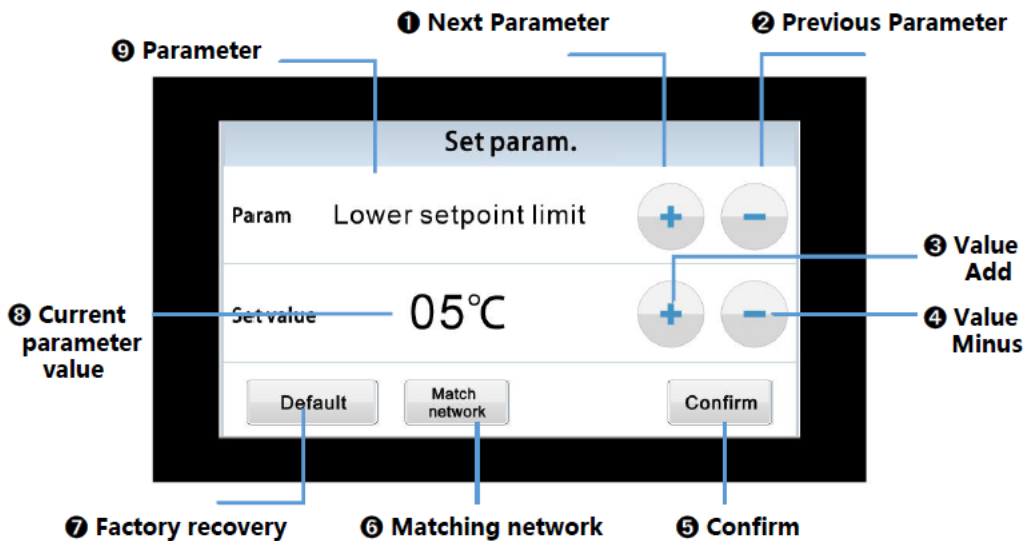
❶ Next Parameter

❷ Previous Parameter

❾ Parameter

Set param.

Param Lower setpoint limit

+ −

❸ Value Add

❽ Current parameter value

Set value 05℃

+ −

❹ Value Minus

Default

Match network

Confirm

❼ Factory recovery

❻ Matching network

❺ Confirm